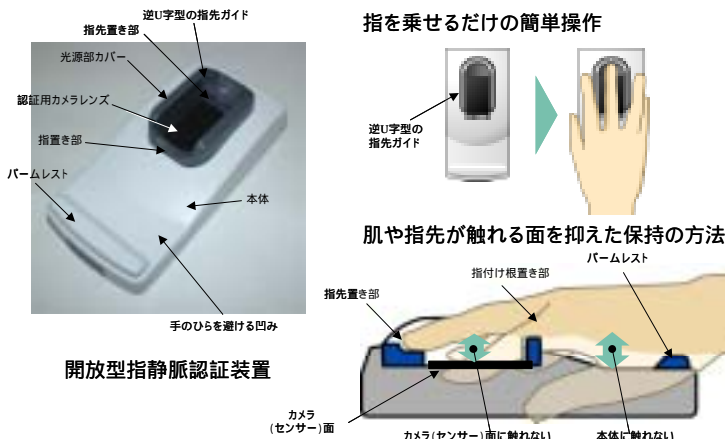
逆U字型の指先ガイド
指先置き部
光源部カバー
認証用カメラレンズ
指置き部
パームレスト
本体
手のひらを避ける凹み

開放型指静脈認証装置

指を乗せるだけの簡単操作
逆U字型の指先ガイド

肌や指先が触れる面を抑えた保持の方法
指付け根置き部
パームレスト
指先置き部
カメラ（センサー）面
カメラ（センサー）面に触れない
本体に触れない